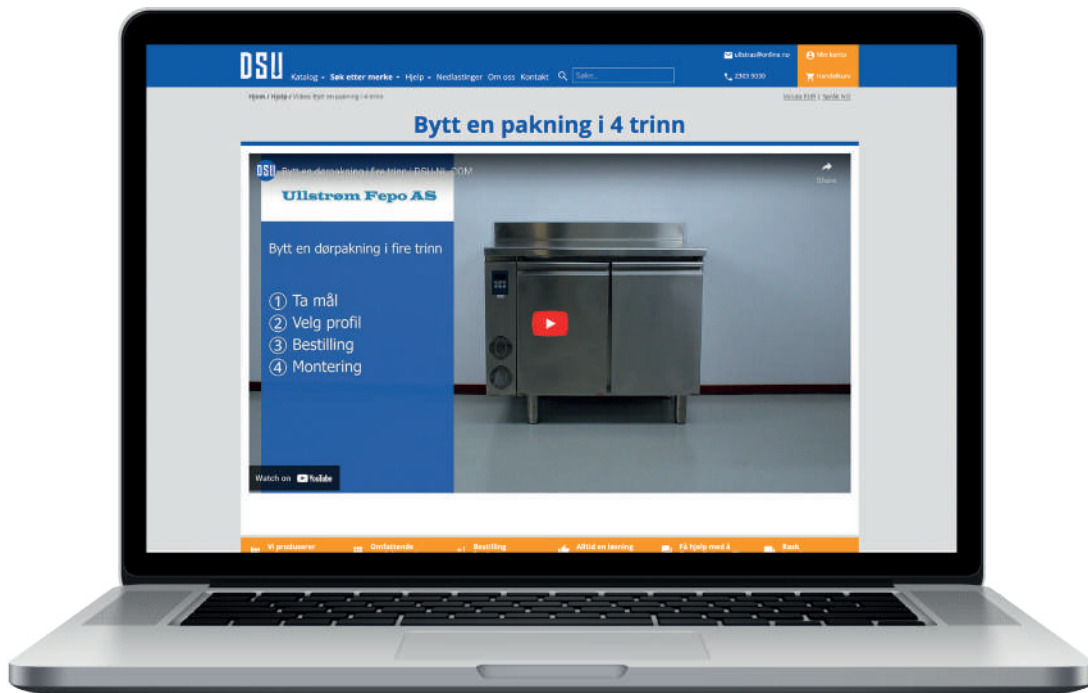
DSU

Katalog • Søk etter merke • Hjelp • Nedlastinger Om oss Kontakt Søke...

ullstrom@online.no
2303 9030

Min konto
Handlekurv

Hjem / Hjelp / Video: Bytt en pakning i 4 trinn

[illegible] | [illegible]

Bytt en pakning i 4 trinn

DSU Bytt en dørpakning i fire trinn | DSU-NL.COM

Share

Ullstrøm Fepo AS

Bytt en dørpakning i fire trinn

① Ta mål
② Velg profil
③ Bestilling
④ Montering

Watch on YouTube

Vi produserer | Omfattende | Bestilling | Alltid en løsning | Få hjelp med å | Rask